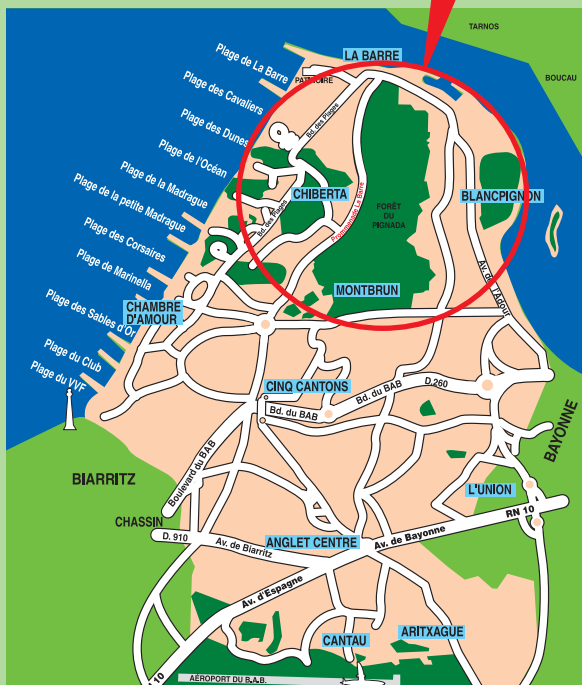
TARNOS

BOUCAU

LA BARRE

PATINOIRE

Plage de La Barre

Plage des Cavaliers

Plage des Dunes

Plage de l'Océan

Plage de la Madrague

Plage de la petite Madrague

Plage des Corsaires

Plage de Marinella

Plage des Sables d'Or

Plage du Club

Plage du VVF

Bd. des Plages

CHIBERTA

Bd. des Plages

Promenade La Barre

FORÊT DU PIGNADA

BLANCPIGNON

Av. de l'Adour

MONTBRUN

CHAMBRE D'AMOUR

CINQ CANTONS

Bd. du BAB

Bd. du BAB

D.260

BAYONNE

BIARRITZ

Boulevard du BAB

L'UNION

CHASSIN

D. 910

Av. de Biarritz

ANGLET CENTRE

Av. de Bayonne

RN 10

Av. d'Espagne

CANTAU

ARITXAGUE

AÉROPORT DU B.A.B.

10